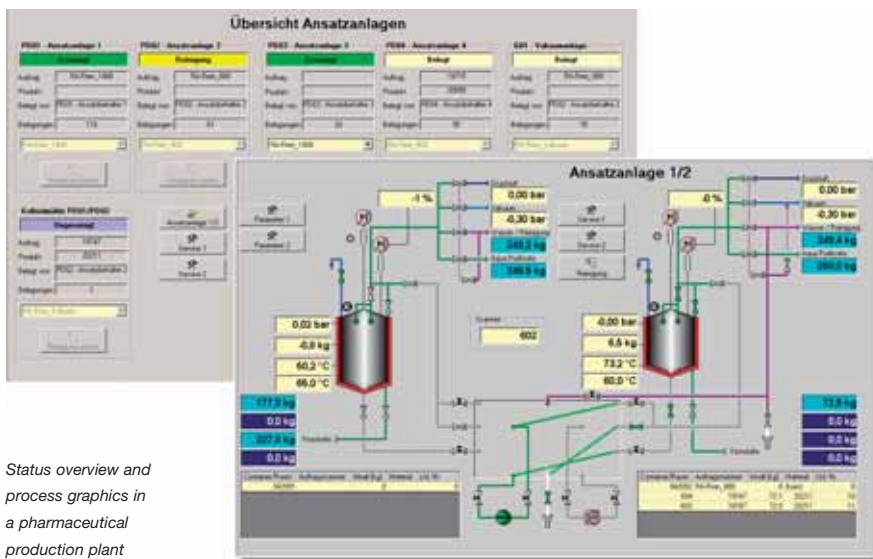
Übersicht Ansatzanlagen

PD01 - Ansatzanlage 1

PD02 - Ansatzanlage 2

PD03 - Ansatzanlage 3

PD04 - Ansatzanlage 4

Belegt

Belegt

Auftrag

Produkt

Belegt von

Belegungen

Kollonaden PD01/PD02

Auftrag

Produkt

Belegt von

Belegungen

Ansatzanlage 1/2

-1 %

0,00 bar

-0,30 bar

249,2 kg

249,9 kg

Parameter 1

Parameter 2

Service 1

Service 2

Service 1

Service 2

Reinigung

-0 %

0,00 bar

-0,30 bar

249,4 kg

250,0 kg

0,02 bar

-0,8 kg

60,2 °C

65,0 °C

602

-0,00 bar

6,5 kg

73,2 °C

60,0 °C

177,9 kg

0,0 kg

227,9 kg

0,0 kg

72,8 kg

0,0 kg

0,0 kg

0,0 kg

Status overview and process graphics in a pharmaceutical production plant